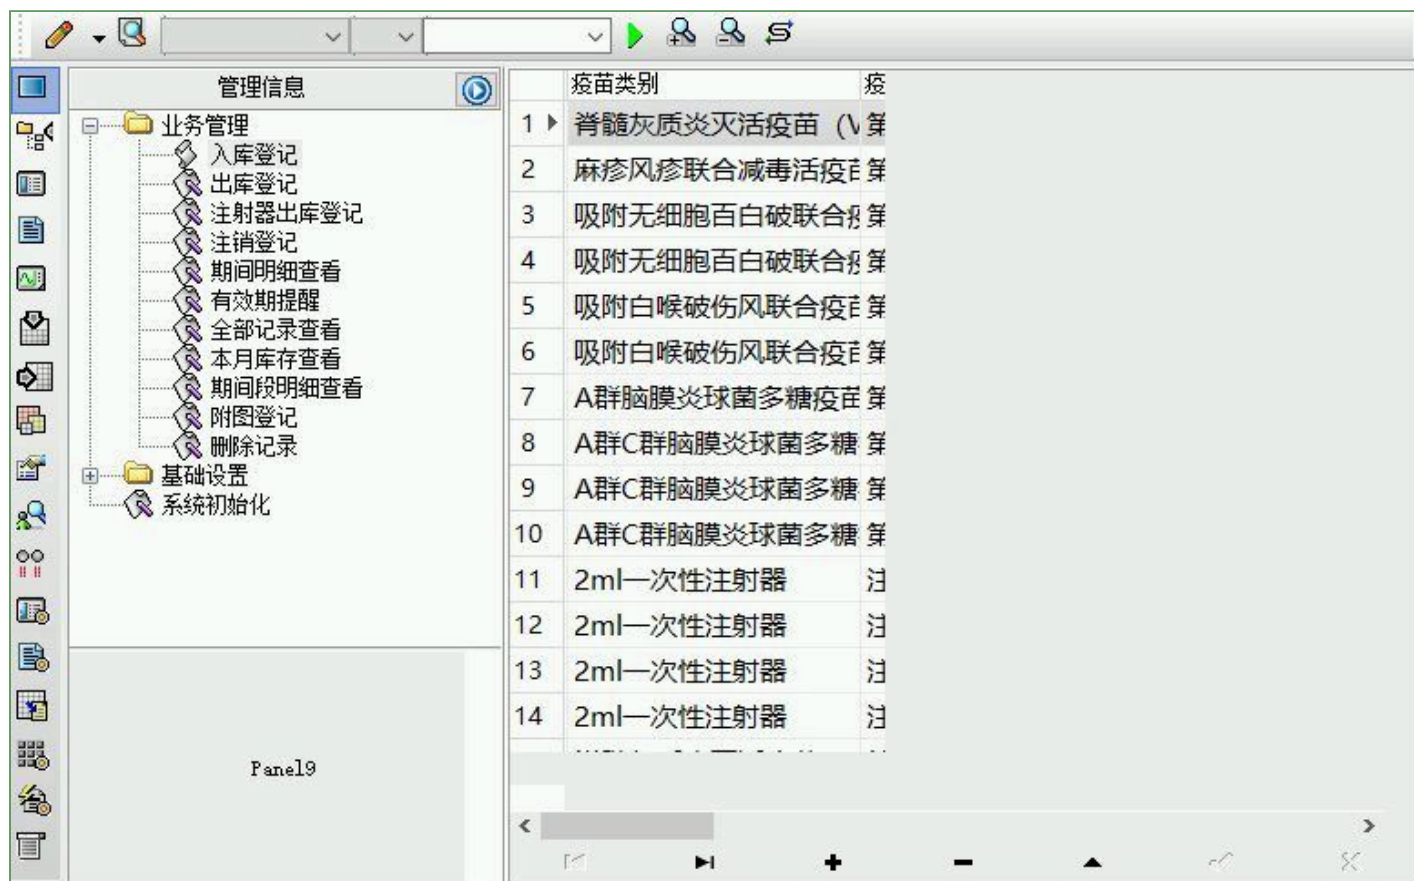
管理信息

业务管理
入库登记
出库登记
注射器出库登记
注销登记
期间明细查看
有效期提醒
全部记录查看
本月库存查看
期间段明细查看
附图登记
删除记录
基础设置
系统初始化

Panel9

| | 疫苗类别 | 疫 |
|---|---|---|
| 1 | 脊髓灰质炎灭活疫苗（V | 第 |
| 2 | 麻疹风疹联合减毒活疫苗 | 第 |
| 3 | 吸附无细胞百白破联合疫 | 第 |
| 4 | 吸附无细胞百白破联合疫 | 第 |
| 5 | 吸附白喉破伤风联合疫苗 | 第 |
| 6 | 吸附白喉破伤风联合疫苗 | 第 |
| 7 | A群脑膜炎球菌多糖疫苗 | 第 |
| 8 | A群C群脑膜炎球菌多糖 | 第 |
| 9 | A群C群脑膜炎球菌多糖 | 第 |
| 10 | A群C群脑膜炎球菌多糖 | 第 |
| 11 | 2ml一次性注射器 | 注 |
| 12 | 2ml一次性注射器 | 注 |
| 13 | 2ml一次性注射器 | 注 |
| 14 | 2ml一次性注射器 | 注 |